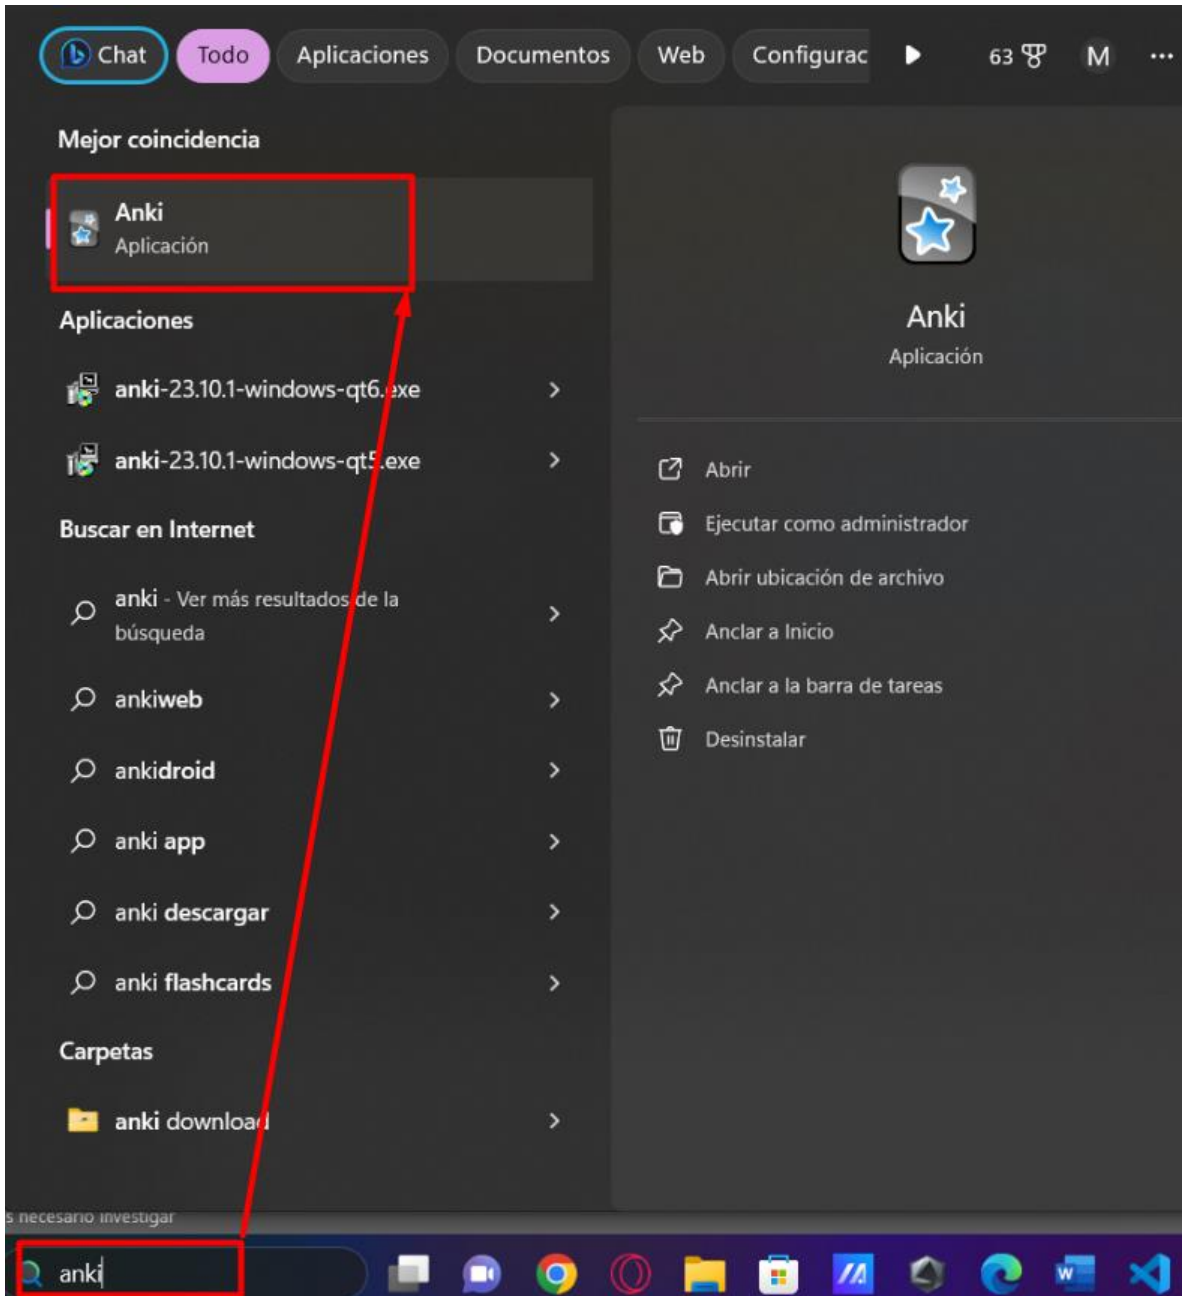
Chat Todo Aplicaciones Documentos Web Configurac 63 M ...

Mejor coincidencia

Anki
Aplicación

Aplicaciones

anki-23.10.1-windows-qt6.exe

anki-23.10.1-windows-qt5.exe

Buscar en Internet

anki - Ver más resultados de la búsqueda

ankiweb

ankidroid

anki app

anki descargar

anki flashcards

Carpetas

anki download

Anki
Aplicación

Abrir

Ejecutar como administrador

Abrir ubicación de archivo

Anclar a Inicio

Anclar a la barra de tareas

Desinstalar

s necesario investigar

anki